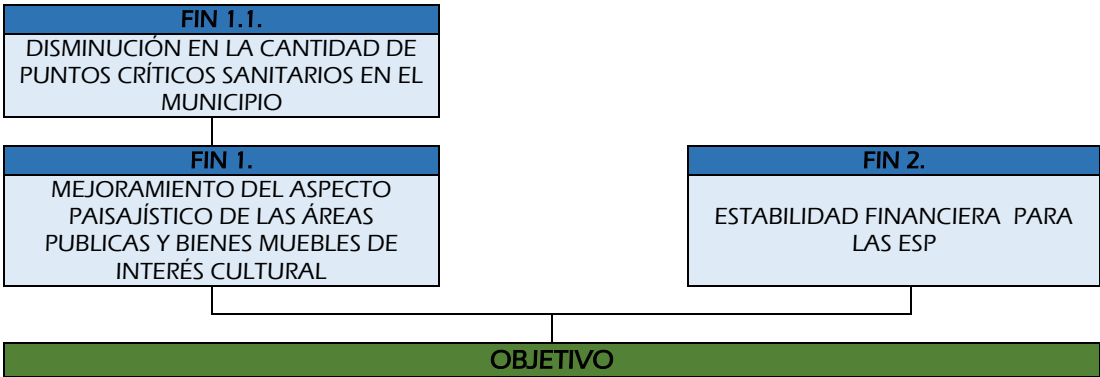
FIN 1.1.
DISMINUCIÓN EN LA CANTIDAD DE PUNTOS CRÍTICOS SANITARIOS EN EL MUNICIPIO

FIN 1.
MEJORAMIENTO DEL ASPECTO PAISAJÍSTICO DE LAS ÁREAS PUBLICAS Y BIENES MUEBLES DE INTERÉS CULTURAL

FIN 2.
ESTABILIDAD FINANCIERA PARA LAS ESP

OBJETIVO